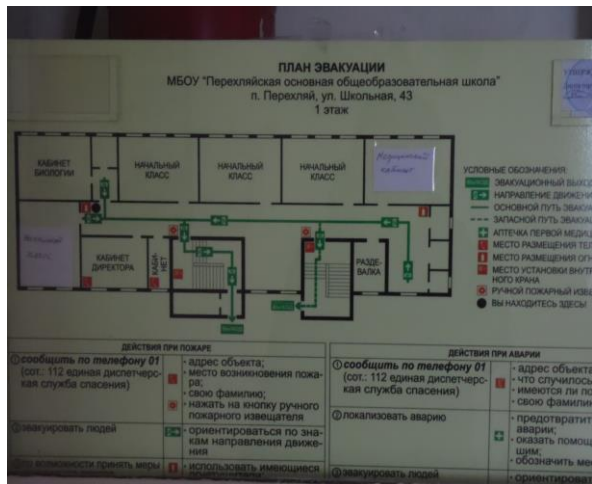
ПЛАН ЭВАКУАЦИИ
МБОУ "Перехляйская основная общеобразовательная школа"
п. Перехляй, ул. Школьная, 43
1 этаж

УТВЕРЖ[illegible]

КАБИНЕТ БИОЛОГИИ

НАЧАЛЬНЫЙ КЛАСС

НАЧАЛЬНЫЙ КЛАСС

НАЧАЛЬНЫЙ КЛАСС

Медицинский кабинет

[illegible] класс

КАБИНЕТ ДИРЕКТОРА

КАБИНЕТ

РАЗДЕВАЛКА

УСЛОВНЫЕ ОБОЗНАЧЕНИЯ:
ЭВАКУАЦИОННЫЙ ВЫХОД
НАПРАВЛЕНИЕ ДВИЖЕНИ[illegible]
ОСНОВНОЙ ПУТЬ ЭВАКУА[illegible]
ЗАПАСНОЙ ПУТЬ ЭВАКУА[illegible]
АПТЕЧКА ПЕРВОЙ МЕДИЦ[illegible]
МЕСТО РАЗМЕЩЕНИЯ ТЕ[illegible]
МЕСТО РАЗМЕЩЕНИЯ ОГН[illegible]
МЕСТО УСТАНОВКИ ВНУТР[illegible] НОГО КРАНА
РУЧНОЙ ПОЖАРНЫЙ ИЗВЕЩ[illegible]
ВЫ НАХОДИТЕСЬ ЗДЕСЬ!

ДЕЙСТВИЯ ПРИ ПОЖАРЕ
① сообщить по телефону 01 (сот.: 112 единая диспетчерская служба спасения)
- адрес объекта;
- место возникновения пожара;
- свою фамилию;
- нажать на кнопку ручного пожарного извещателя
② эвакуировать людей
- ориентироваться по знакам направления движения
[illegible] возможности принять меры
- использовать имеющиеся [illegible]

ДЕЙСТВИЯ ПРИ АВАРИИ
① сообщить по телефону 01 (сот.: 112 единая диспетчерская служба спасения)
- адрес объекта
- что случилось
- имеются ли по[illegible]
- свою фамили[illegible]
② локализовать аварию
- предотвратит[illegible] аварии;
- оказать помощ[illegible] щим;
- обозначить ме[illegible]
③ эвакуировать людей
- ориентирова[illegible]